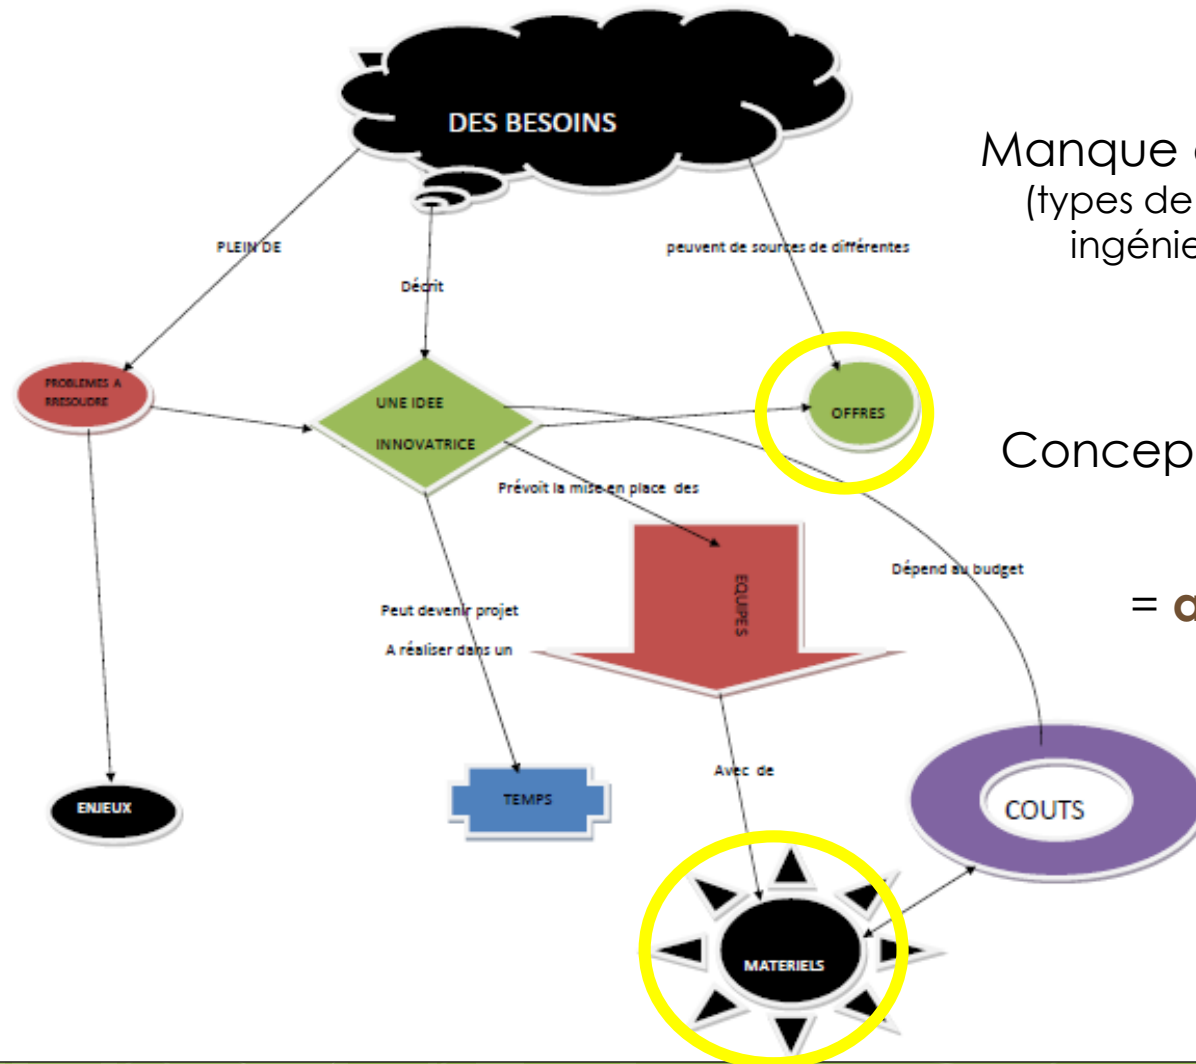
DES BESOINS

PLEIN DE

Décrit

peuvent de sources de différentes

PROBLEMES A RRESOUDRE

UNE IDEE INNOVATRICE

OFFRES

Prévoit la mise en place des

EQUIPES

Dépend au budget

Peut devenir projet

A réaliser dans un

Avec de

ENJEUX

TEMPS

COUTS

MATERIELS

Manque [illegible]
(types de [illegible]
ingénie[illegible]

Concep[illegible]

= a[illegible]